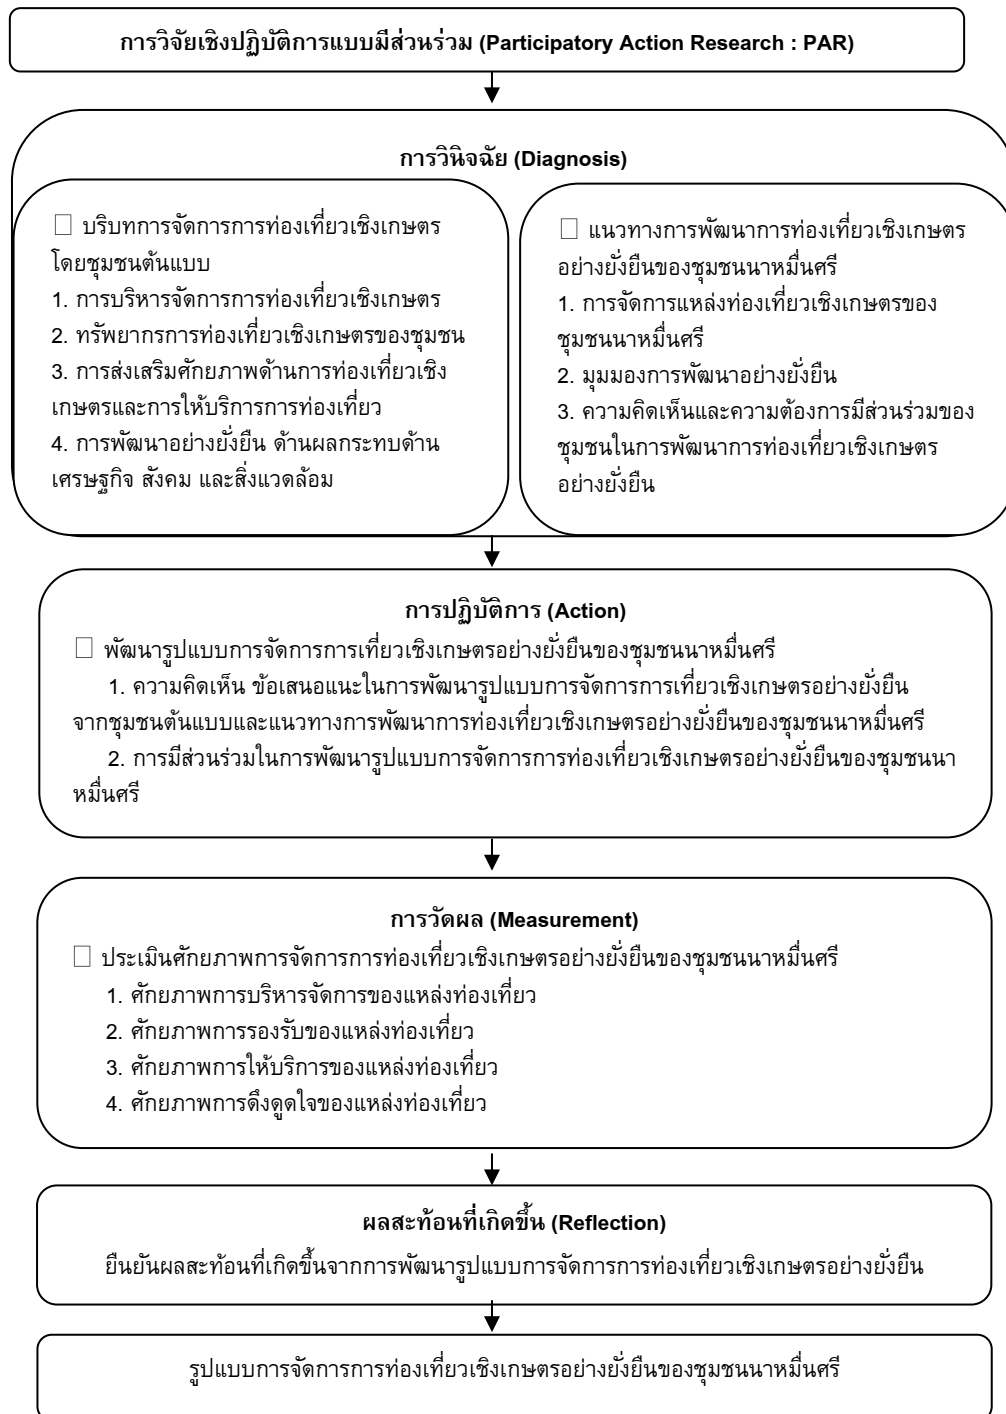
การวิจัยเชิงปฏิบัติการแบบมีส่วนร่วม (Participatory Action Research : PAR)

การวินิจฉัย (Diagnosis)

□ บริบทการจัดการการท่องเที่ยวเชิงเกษตรโดยชุมชนต้นแบบ
1. การบริหารจัดการการท่องเที่ยวเชิงเกษตร
2. ทรัพยากรการท่องเที่ยวเชิงเกษตรของชุมชน
3. การส่งเสริมศักยภาพด้านการท่องเที่ยวเชิงเกษตรและการให้บริการการท่องเที่ยว
4. การพัฒนาอย่างยั่งยืน ด้านผลกระทบด้านเศรษฐกิจ สังคม และสิ่งแวดล้อม

□ แนวทางการพัฒนาการท่องเที่ยวเชิงเกษตรอย่างยั่งยืนของชุมชนนาหมื่นศรี
1. การจัดการแหล่งท่องเที่ยวเชิงเกษตรของชุมชนนาหมื่นศรี
2. มุมมองการพัฒนาอย่างยั่งยืน
3. ความคิดเห็นและความต้องการมีส่วนร่วมของชุมชนในการพัฒนาการท่องเที่ยวเชิงเกษตรอย่างยั่งยืน

การปฏิบัติการ (Action)
□ พัฒนารูปแบบการจัดการการเที่ยวเชิงเกษตรอย่างยั่งยืนของชุมชนนาหมื่นศรี
1. ความคิดเห็น ข้อเสนอแนะในการพัฒนารูปแบบการจัดการการเที่ยวเชิงเกษตรอย่างยั่งยืนจากชุมชนต้นแบบและแนวทางการพัฒนาการท่องเที่ยวเชิงเกษตรอย่างยั่งยืนของชุมชนนาหมื่นศรี
2. การมีส่วนร่วมในการพัฒนารูปแบบการจัดการการท่องเที่ยวเชิงเกษตรอย่างยั่งยืนของชุมชนนาหมื่นศรี

การวัดผล (Measurement)
□ ประเมินศักยภาพการจัดการการท่องเที่ยวเชิงเกษตรอย่างยั่งยืนของชุมชนนาหมื่นศรี
1. ศักยภาพการบริหารจัดการของแหล่งท่องเที่ยว
2. ศักยภาพการรองรับของแหล่งท่องเที่ยว
3. ศักยภาพการให้บริการของแหล่งท่องเที่ยว
4. ศักยภาพการดึงดูดใจของแหล่งท่องเที่ยว

ผลสะท้อนที่เกิดขึ้น (Reflection)
ยืนยันผลสะท้อนที่เกิดขึ้นจากการพัฒนารูปแบบการจัดการการท่องเที่ยวเชิงเกษตรอย่างยั่งยืน

รูปแบบการจัดการการท่องเที่ยวเชิงเกษตรอย่างยั่งยืนของชุมชนนาหมื่นศรี